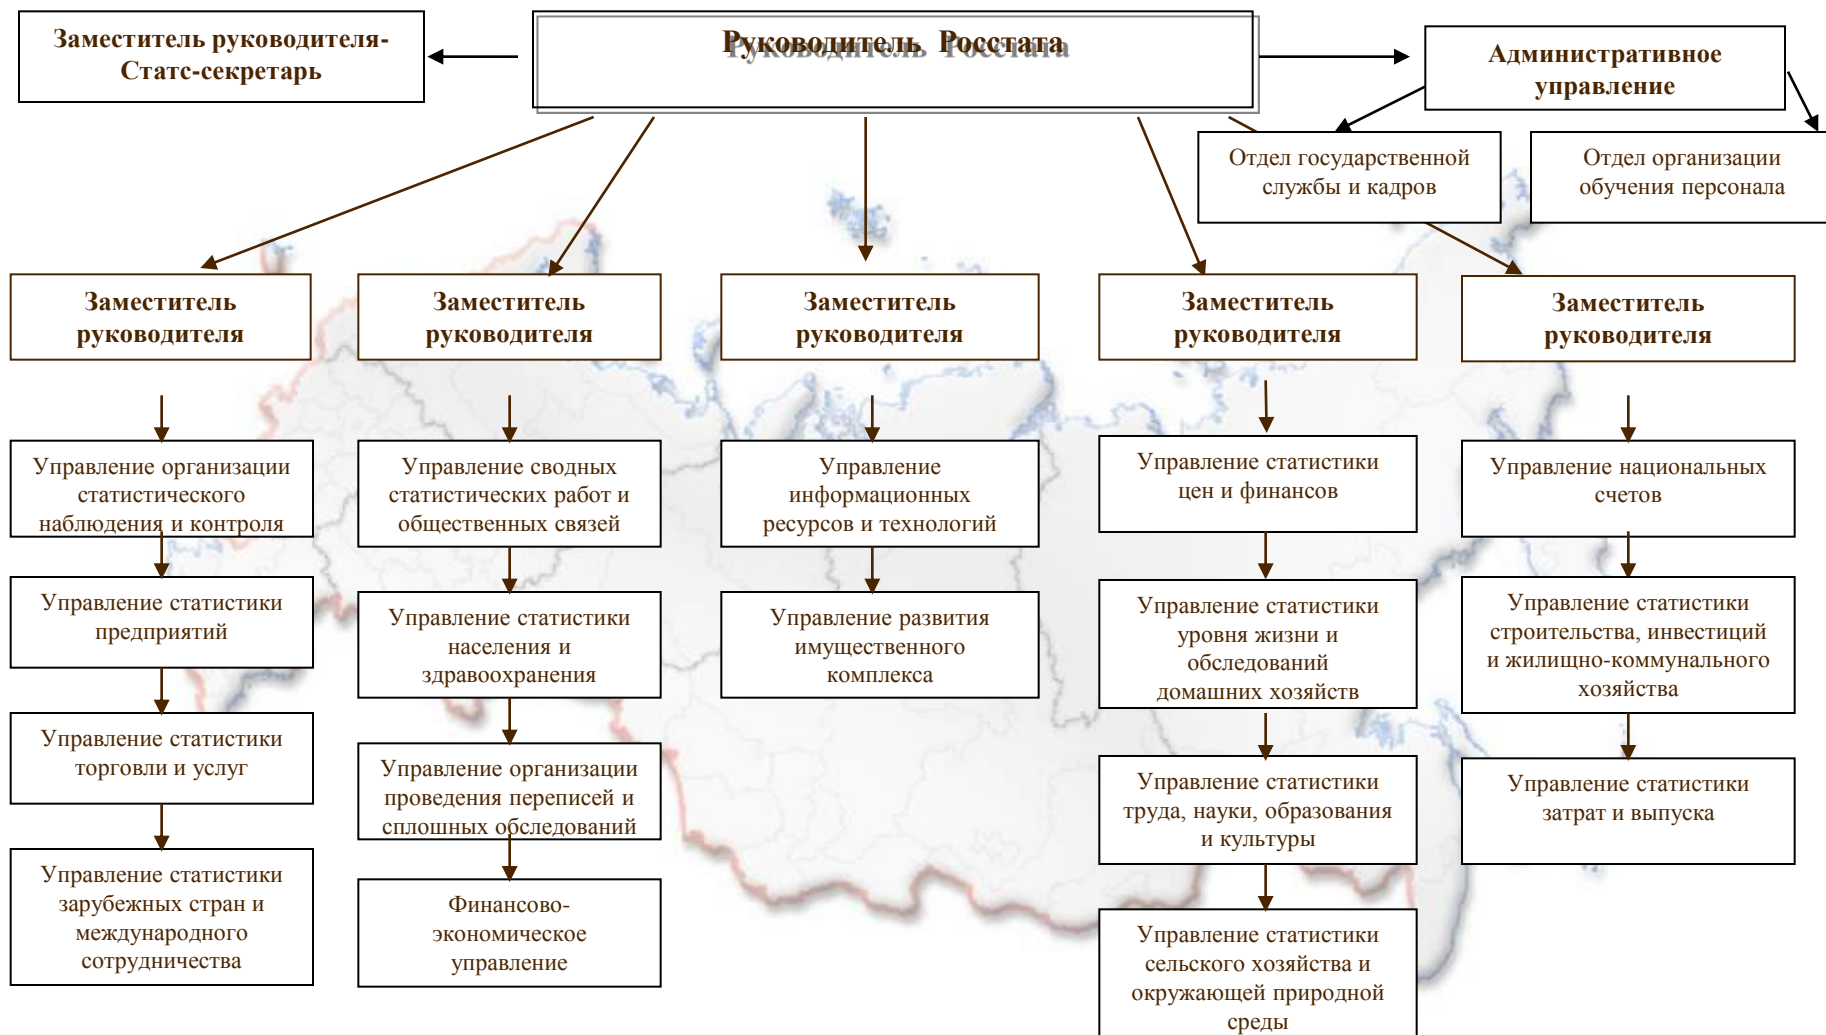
Руководитель Росстата

Заместитель руководителя-Статс-секретарь

Административное управление

Отдел государственной службы и кадров

Отдел организации обучения персонала

Заместитель руководителя

Управление организации статистического наблюдения и контроля

Управление статистики предприятий

Управление статистики торговли и услуг

Управление статистики зарубежных стран и международного сотрудничества

Заместитель руководителя

Управление сводных статистических работ и общественных связей

Управление статистики населения и здравоохранения

Управление организации проведения переписей и сплошных обследований

Финансово-экономическое управление

Заместитель руководителя

Управление информационных ресурсов и технологий

Управление развития имущественного комплекса

Заместитель руководителя

Управление статистики цен и финансов

Управление статистики уровня жизни и обследований домашних хозяйств

Управление статистики труда, науки, образования и культуры

Управление статистики сельского хозяйства и окружающей природной среды

Заместитель руководителя

Управление национальных счетов

Управление статистики строительства, инвестиций и жилищно-коммунального хозяйства

Управление статистики затрат и выпуска